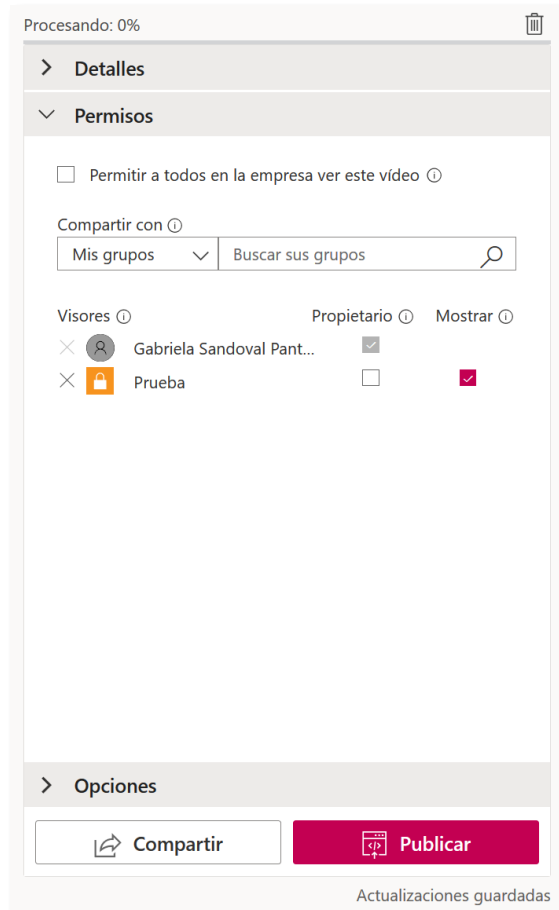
Procesando: 0%

Detalles

Permisos

Permitir a todos en la empresa ver este vídeo

Compartir con

Mis grupos

Buscar sus grupos

Visores

Propietario

Mostrar

Gabriela Sandoval Pant...

Prueba

Opciones

Compartir

Publicar

Actualizaciones guardadas